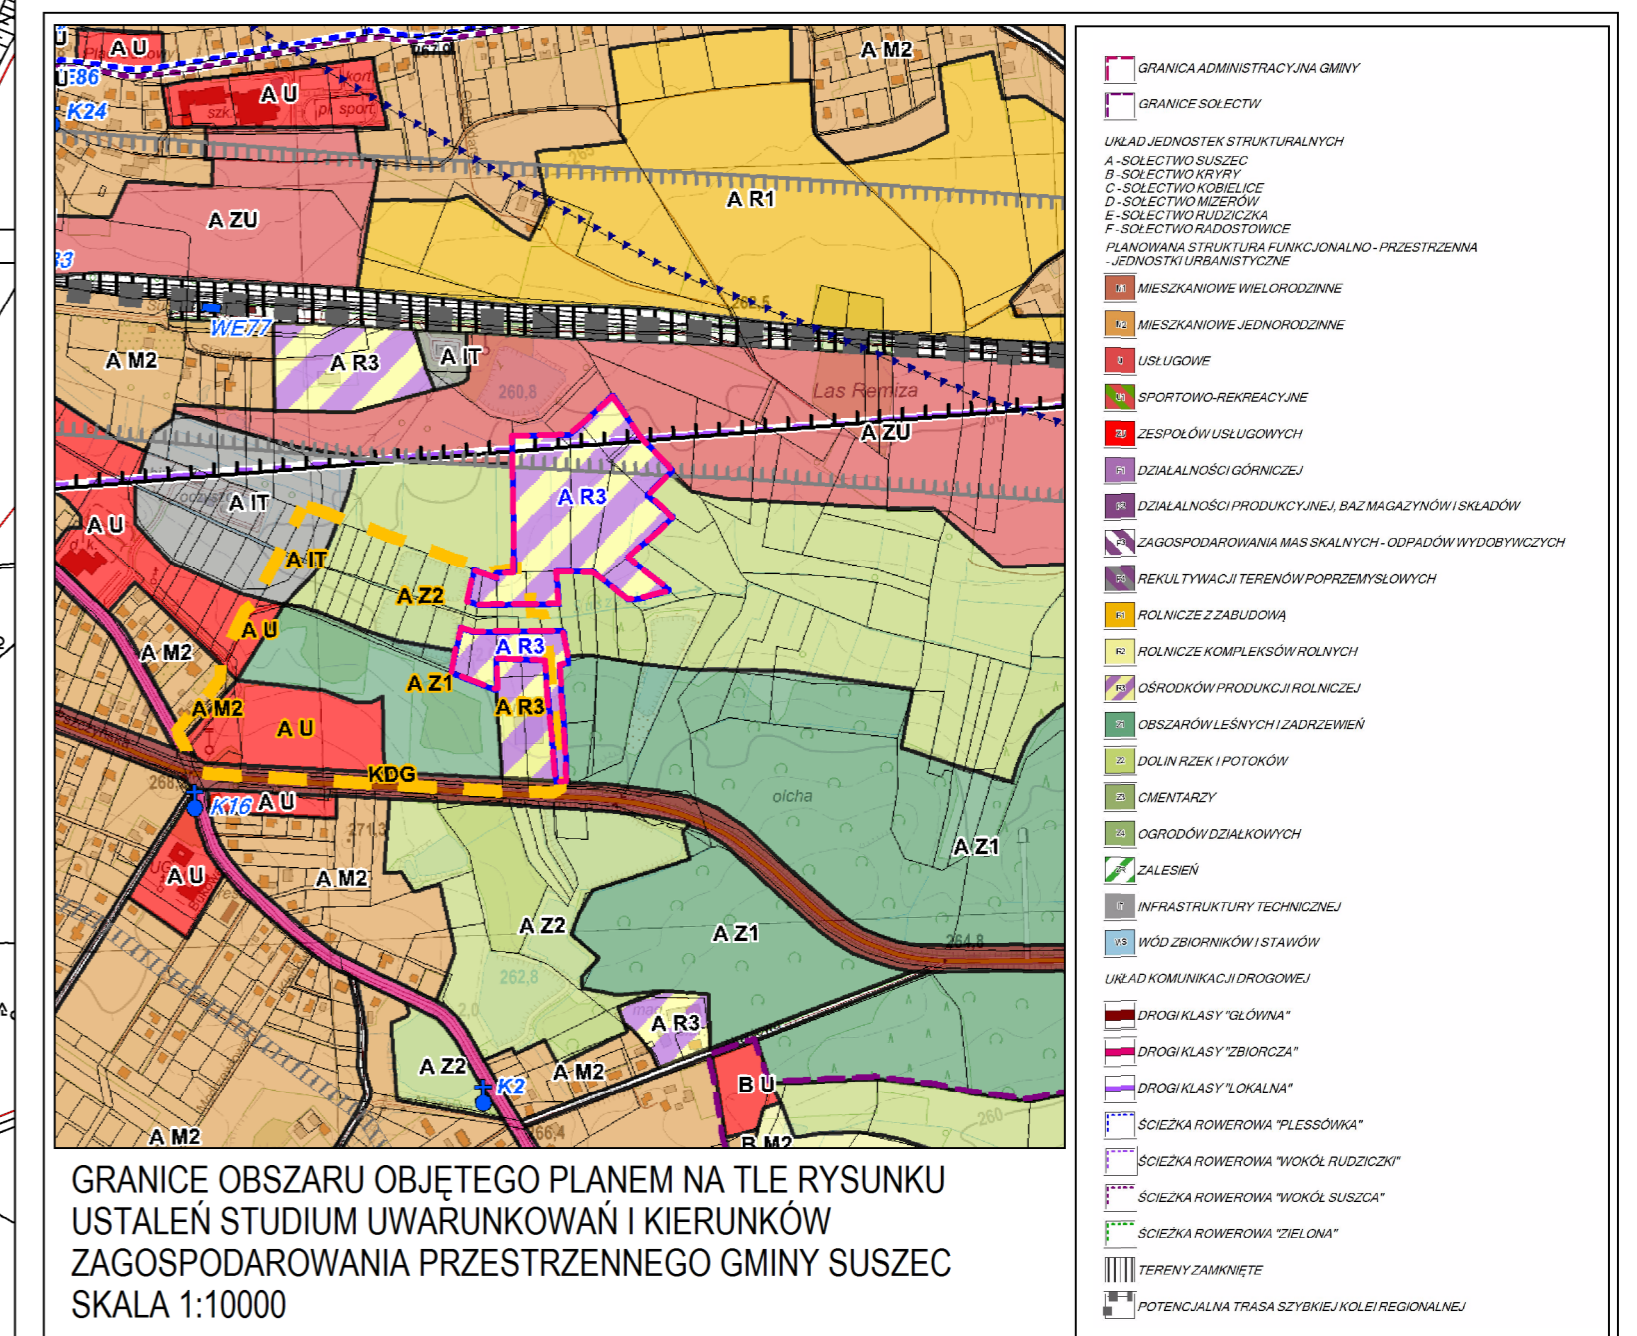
A U
U:86
K24
A U
A M2
767,0
A R1
A ZU
WE77
A M2
A R3
A IT
260,8
Las Remiza
A ZU
A R3
A U
A IT
A IT
A Z2
A U
A M2
A R3
A Z1
A R3
A M2
A U
KDG
K16
A U
olcha
A Z1
A U
A M2
A Z2
A Z1
262,8
264,8
A R3
A Z2
K2
A M2
B U
A M2
B M2

GRANICA ADMINISTRACYJNA GMINY
GRANICE SOŁECTW
UKŁAD JEDNOSTEK STRUKTURALNYCH
A - SOŁECTWO SUSZEC
B - SOŁECTWO KRYRY
C - SOŁECTWO KOBIELICE
D - SOŁECTWO MIZERÓW
E - SOŁECTWO RUDZICZKA
F - SOŁECTWO RADOSTOWICE
PLANOWANA STRUKTURA FUNKCJONALNO - PRZESTRZENNA - JEDNOSTKI URBANISTYCZNE
MIESZKANIOWE WIELORODZINNE
MIESZKANIOWE JEDNORODZINNE
USŁUGOWE
SPORTOWO-REKREACYJNE
ZESPOŁÓW USŁUGOWYCH
DZIAŁALNOŚCI GÓRNICZEJ
DZIAŁALNOŚCI PRODUKCYJNEJ, BAZ MAGAZYNÓW I SKŁADÓW
ZAGOSPODAROWANIA MAS SKALNYCH - ODPADÓW WYDOBYWCZYCH
REKULTYWACJI TERENÓW POPRZEMYSŁOWYCH
ROLNICZE Z ZABUDOWĄ
ROLNICZE KOMPLEKSÓW ROLNYCH
OŚRODKÓW PRODUKCJI ROLNICZEJ
OBSZARÓW LEŚNYCH I ZADRZEWIEŃ
DOLIN RZEK I POTOKÓW
CMENTARZY
OGRODÓW DZIAŁKOWYCH
ZALESIEŃ
INFRASTRUKTURY TECHNICZNEJ
WÓD ZBIORNIKÓW I STAWÓW
UKŁAD KOMUNIKACJI DROGOWEJ
DROGI KLASY "GŁÓWNA"
DROGI KLASY "ZBIORCZA"
DROGI KLASY "LOKALNA"
ŚCIEZKA ROWEROWA "PLESSÓWKA"
ŚCIEZKA ROWEROWA "WOKÓŁ RUDZICZKI"
ŚCIEZKA ROWEROWA "WOKÓŁ SUSZCA"
ŚCIEZKA ROWEROWA "ZIELONA"
TERENY ZAMKNIĘTE
POTENCJALNA TRASA SZYBKIEJ KOLEI REGIONALNEJ

GRANICE OBSZARU OBJĘTEGO PLANEM NA TLE RYSUNKU USTALEŃ STUDIUM UWARUNKOWAŃ I KIERUNKÓW ZAGOSPODAROWANIA PRZESTRZENNEGO GMINY SUSZEC
SKALA 1:10000